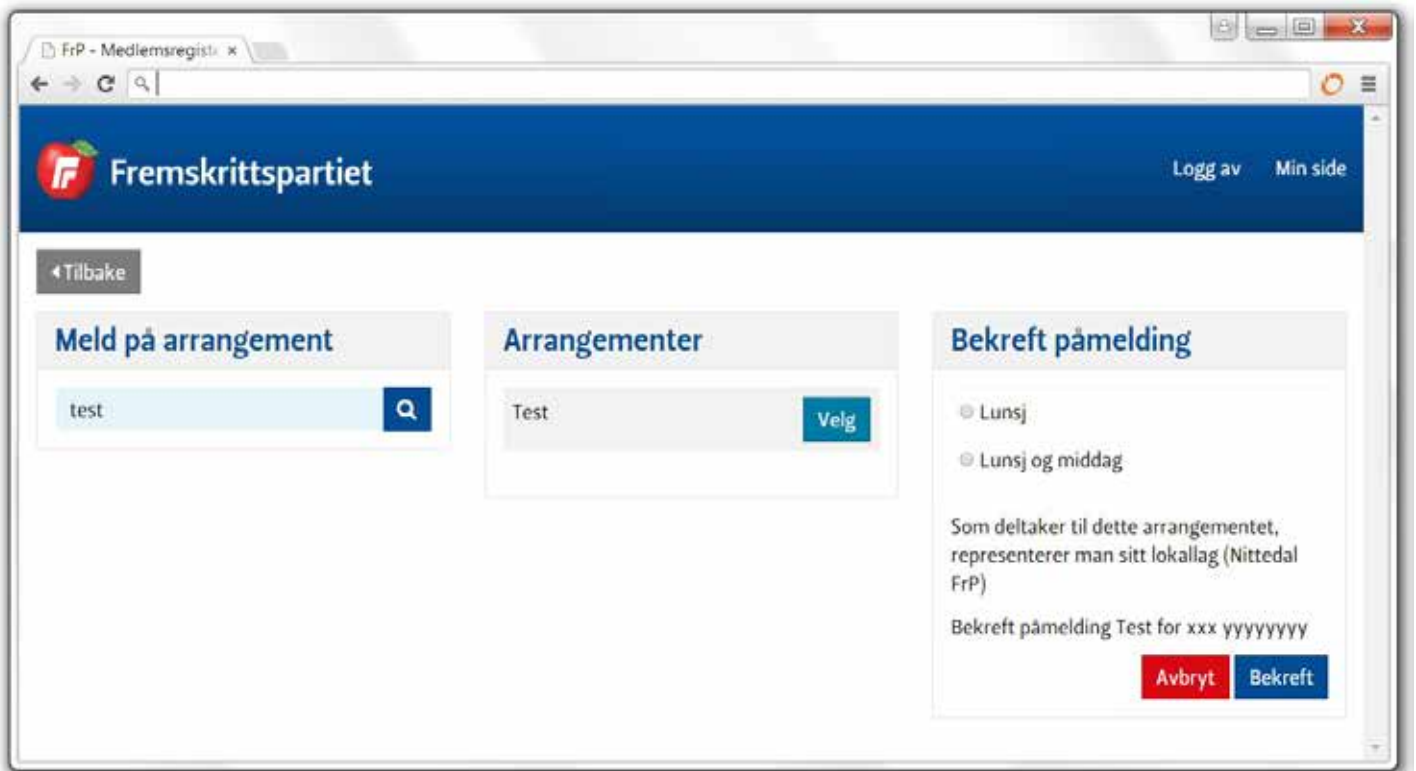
FrP - Medlemsregist ×

Fremskrittspartiet

Logg av Min side

Tilbake

Meld på arrangement

test

Arrangementer

Test

Velg

Bekreft påmelding

Lunsj

Lunsj og middag

Som deltaker til dette arrangementet, representerer man sitt lokallag (Nittedal FrP)

Bekreft påmelding Test for xxx yyyyyyyy

Avbryt

Bekreft